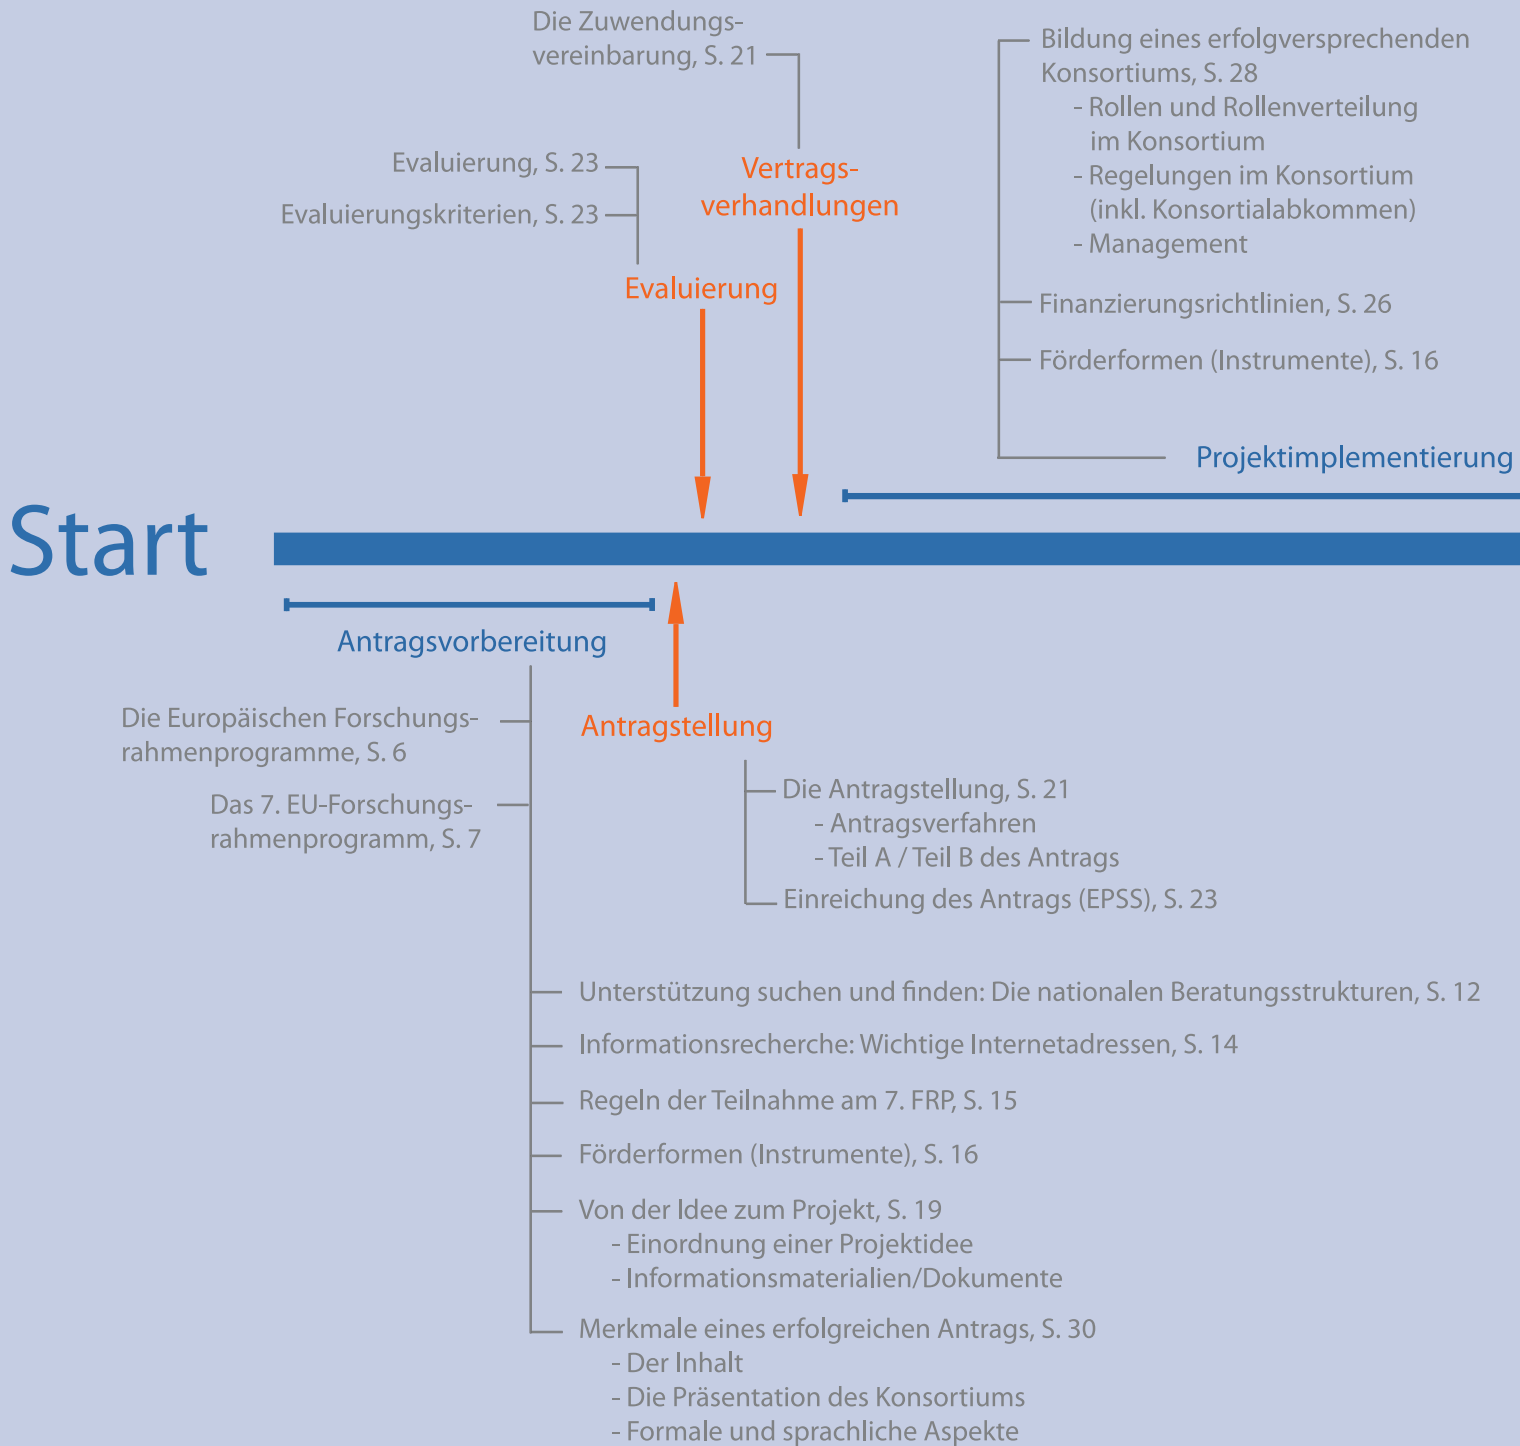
Die Zuwendungsvereinbarung, S. 21

Evaluierung, S. 23

Evaluierungskriterien, S. 23

Vertragsverhandlungen

Evaluierung

Bildung eines erfolgversprechenden Konsortiums, S. 28
- Rollen und Rollenverteilung im Konsortium
- Regelungen im Konsortium (inkl. Konsortialabkommen)
- Management

Finanzierungsrichtlinien, S. 26

Förderformen (Instrumente), S. 16

Projektimplementierung

Start

Antragsvorbereitung

Die Europäischen Forschungsrahmenprogramme, S. 6

Das 7. EU-Forschungsrahmenprogramm, S. 7

Antragstellung

Die Antragstellung, S. 21
- Antragsverfahren
- Teil A / Teil B des Antrags

Einreichung des Antrags (EPSS), S. 23

Unterstützung suchen und finden: Die nationalen Beratungsstrukturen, S. 12

Informationsrecherche: Wichtige Internetadressen, S. 14

Regeln der Teilnahme am 7. FRP, S. 15

Förderformen (Instrumente), S. 16

Von der Idee zum Projekt, S. 19
- Einordnung einer Projektidee
- Informationsmaterialien/Dokumente

Merkmale eines erfolgreichen Antrags, S. 30
- Der Inhalt
- Die Präsentation des Konsortiums
- Formale und sprachliche Aspekte